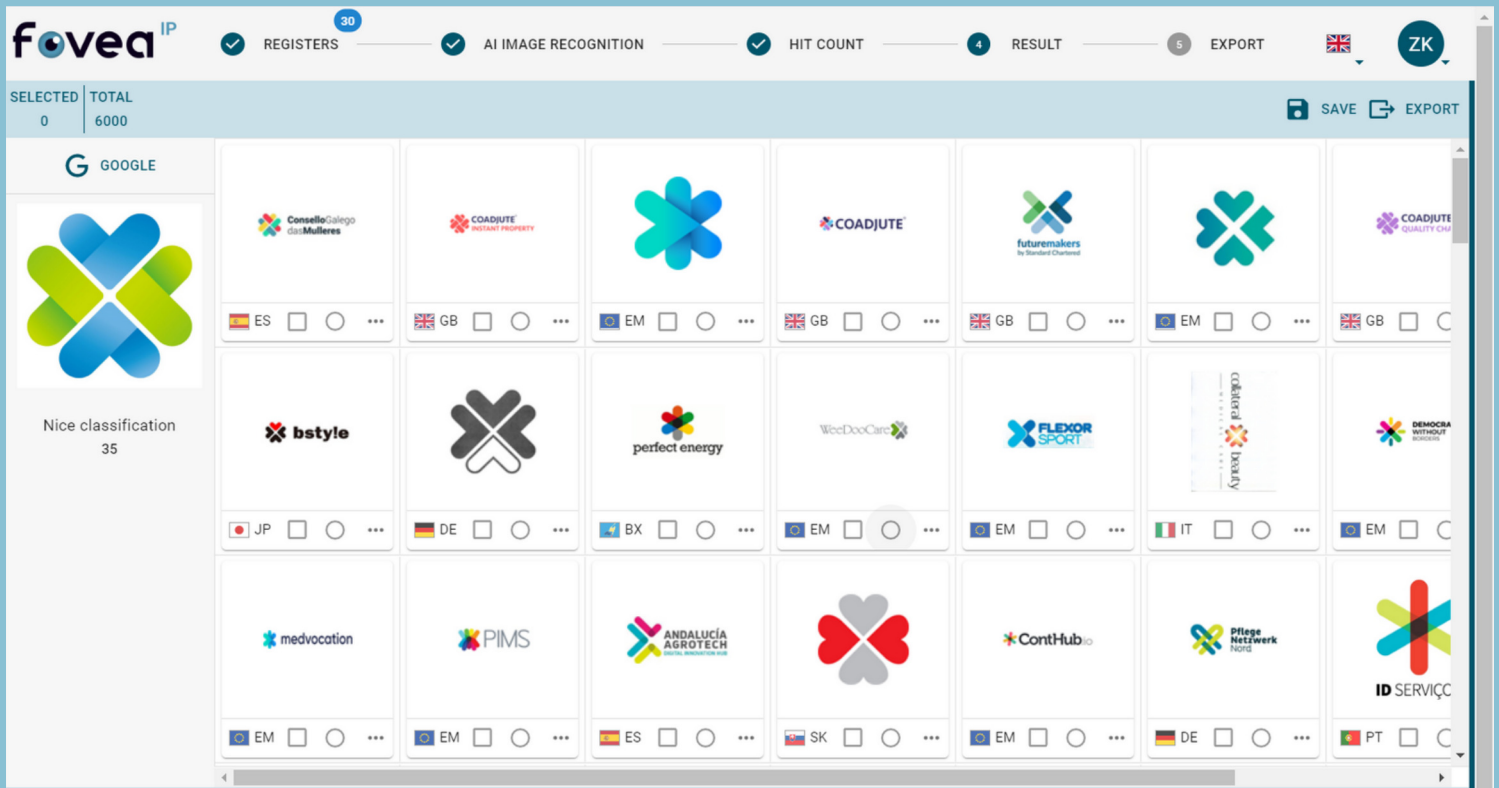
fovea IP

30 REGISTERS — AI IMAGE RECOGNITION — HIT COUNT — 4 RESULT — 5 EXPORT

ZK

SELECTED 0 | TOTAL 6000

SAVE EXPORT

GOOGLE

Nice classification
35

ConselloGalego dasMulleres
ES ...

COADJUTE INSTANT PROPERTY
GB ...

EM ...

COADJUTE
GB ...

futuremakers by Standard Chartered
GB ...

EM ...

COADJUTE QUALITY CHA
GB

bsty!e
JP ...

DE ...

perfect energy
BX ...

WeeDooCare
EM ...

FLEXOR SPORT
EM ...

collateral beauty
IT ...

DEMOCRA WITHOUT BORDERS
EM

medvocation
EM ...

PIMS
EM ...

ANDALUCÍA AGROTECH DIGITAL INNOVATION HUB
ES ...

SK ...

ContHub.io
EM ...

Pflege Netzwerk Nord
DE ...

ID SERVIÇO
PT